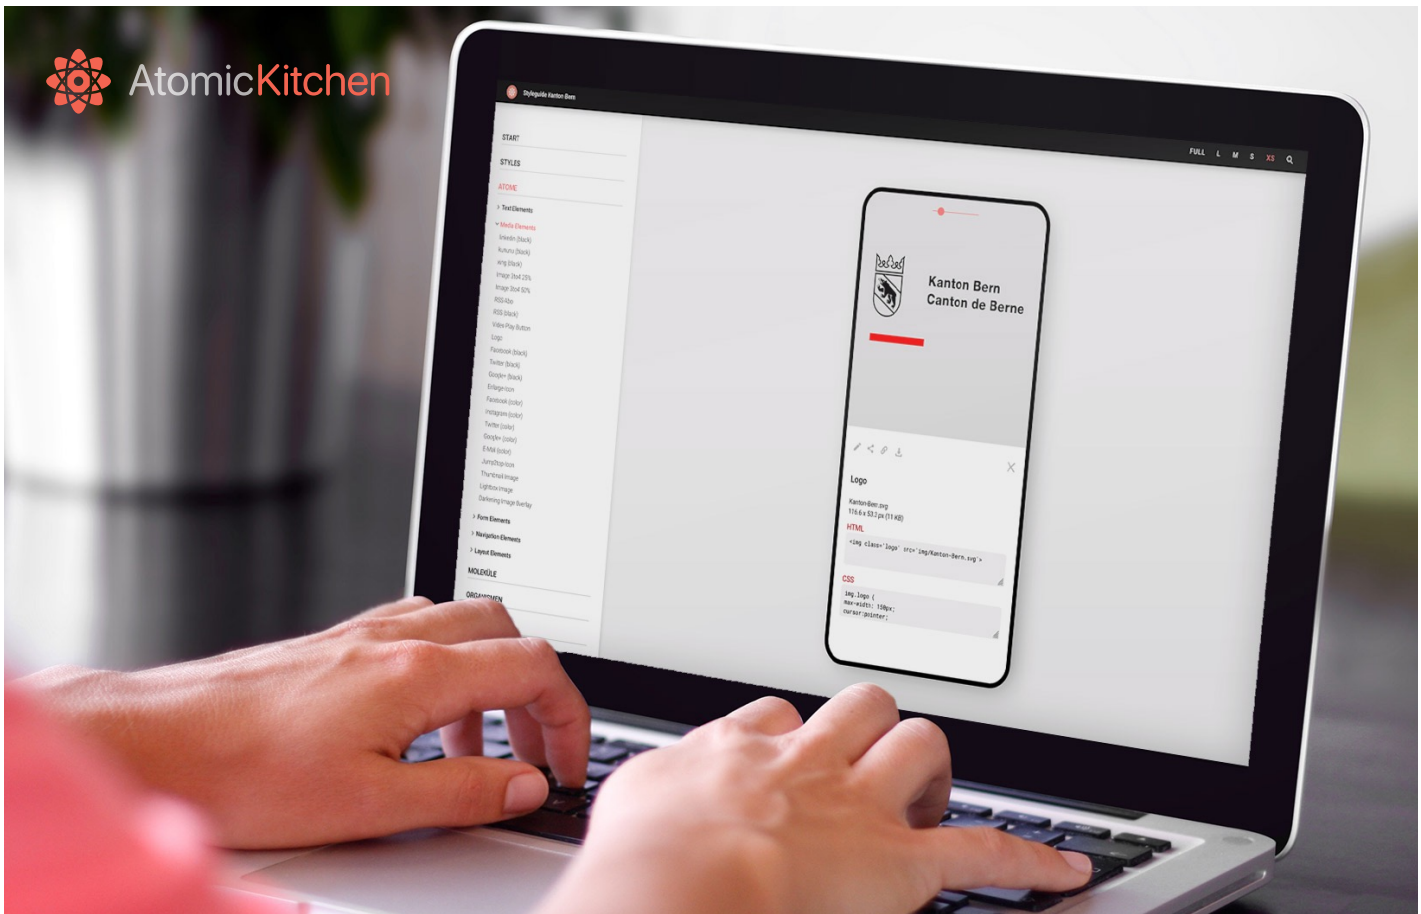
AtomicKitchen

Styleguide Kanton Bern

FULL L M S XS

START
STYLES
ATOME
> Text Elements
Media Elements
linkedin (black)
Xunuru (black)
xing (black)
Image 16x4 25%
Image 16x4 50%
RSS filter
RSS (black)
Video Play Button
Logo
Facebook (black)
Twitter (black)
Google+ (black)
Enlarge icon
Facebook (color)
Instagram (color)
Twitter (color)
Google+ (color)
E-Mail (color)
JumpStop icon
Thumbnail image
Lightbox image
Darkening image Overlay
> Form Elements
> Navigation Elements
> Layout Elements
MOLEKÜLE
ORGANISMEN

Kanton Bern
Canton de Berne

Logo
Kanton-Bern.svg
116.6 x 53.1 px (11 KB)
HTML
<img class="logo" src="img/Kanton-Bern.svg">
CSS
img.logo {
max-width: 150px;
cursor:pointer;